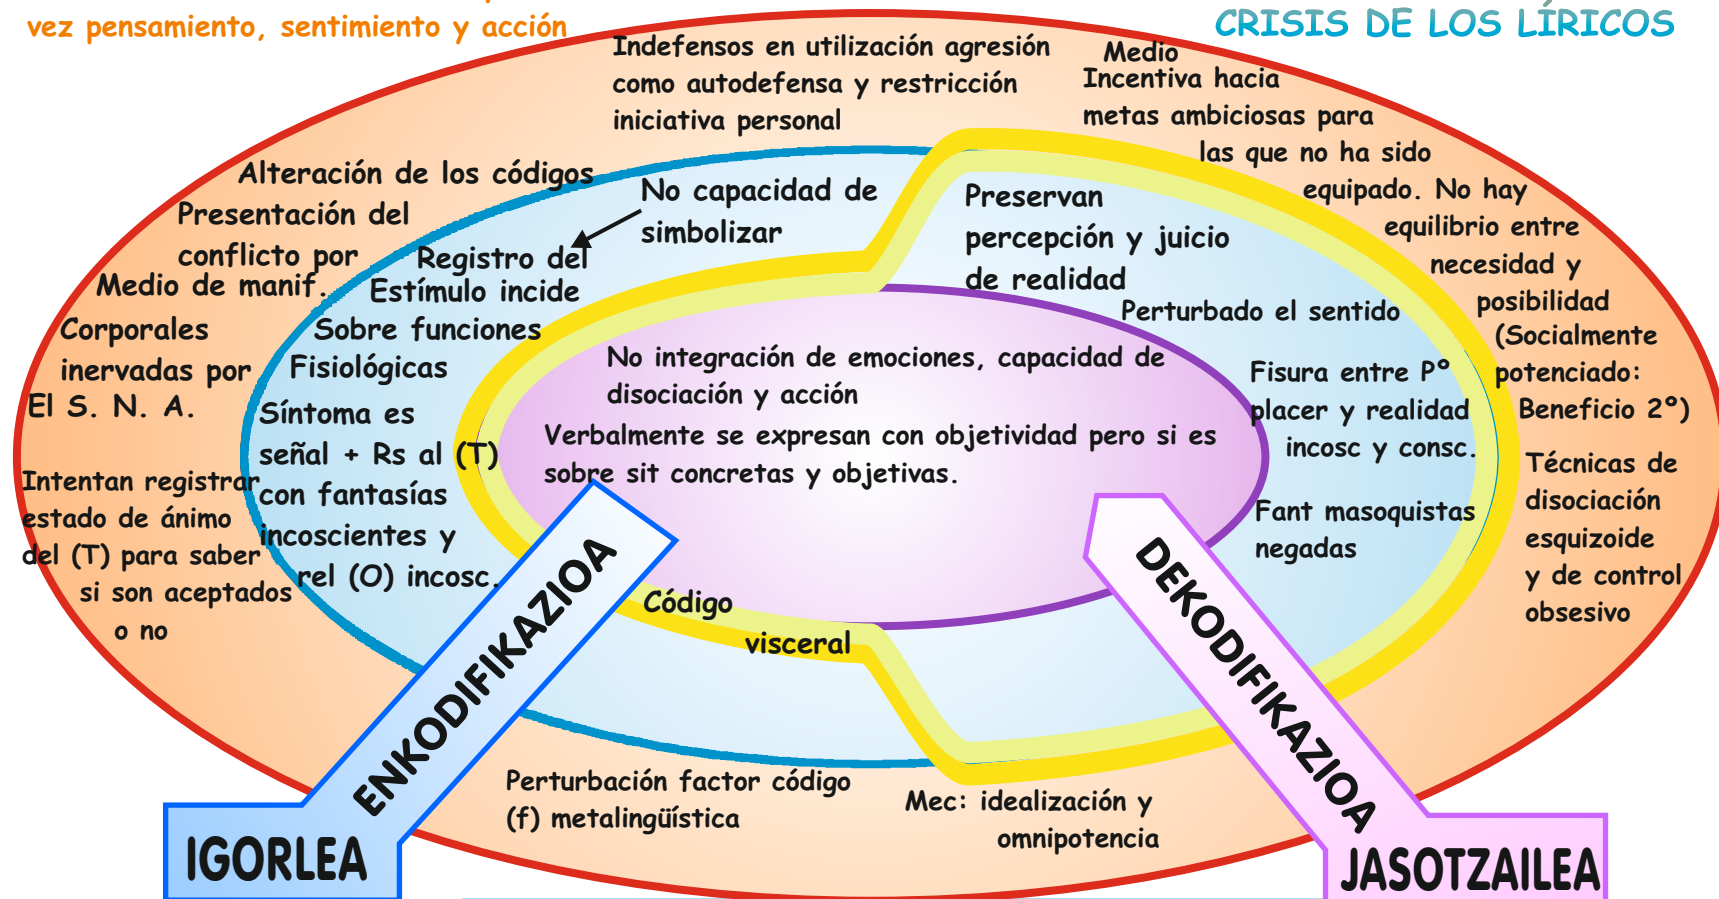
vez pensamiento, sentimiento y acción

CRISIS DE LOS LÍRICOS

Indefensos en utilización agresión como autodefensa y restricción iniciativa personal

Medio
Incentiva hacia metas ambiciosas para las que no ha sido equipado. No hay equilibrio entre necesidad y posibilidad (Socialmente potenciado: Beneficio 2°)

Alteración de los códigos
Presentación del conflicto por
Medio de manif.
Corporales inervadas por El S. N. A.

No capacidad de simbolizar

Registro del Estímulo incide Sobre funciones Fisiológicas

Preservan percepción y juicio de realidad

Perturbado el sentido

No integración de emociones, capacidad de disociación y acción

Verbalmente se expresan con objetividad pero si es sobre sit concretas y objetivas.

Fisura entre P° placer y realidad incosc y consc.

Síntoma es señal + Rs al (T) con fantasías incoscientes y rel (O) incosc.

Intentan registrar estado de ánimo del (T) para saber si son aceptados o no

Técnicas de disociación esquizoide y de control obsesivo

Fant masoquistas negadas

Código visceral

ENKODIFIKAZIOA

DEKODIFIKAZIOA

Perturbación factor código (f) metalingüística

Mec: idealización y omnipotencia

IGORLEA

JASOTZAILEA